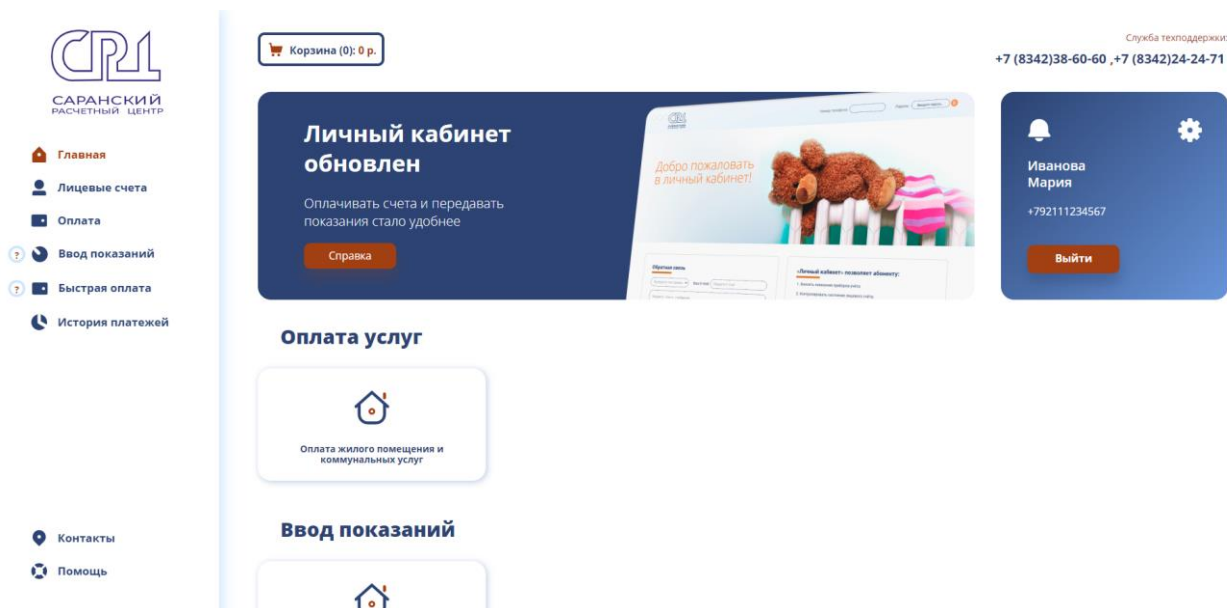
САРАНСКИЙ РАСЧЕТНЫЙ ЦЕНТР

Главная
Лицевые счета
Оплата
? Ввод показаний
? Быстрая оплата
История платежей

Контакты
Помощь

Корзина (0): 0 р.

Служба техподдержки:
+7 (8342)38-60-60 ,+7 (8342)24-24-71

Личный кабинет обновлен

Оплачивать счета и передавать показания стало удобнее

Справка

Добро пожаловать в личный кабинет!

Обратная связь

«Личный кабинет» позволяет абоненту:

Иванова Мария

+792111234567

Выйти

Оплата услуг

Оплата жилого помещения и коммунальных услуг

Ввод показаний